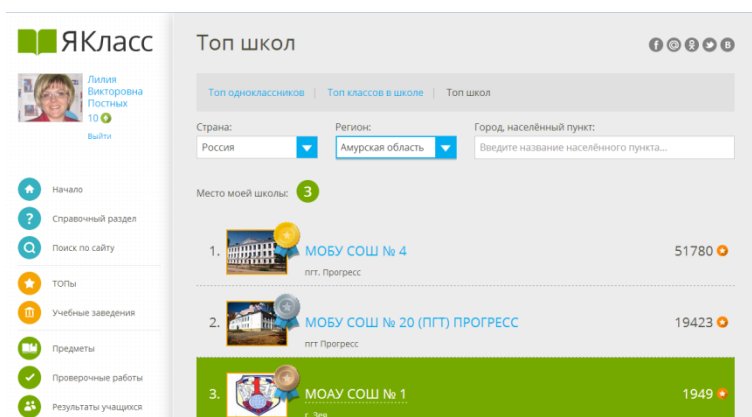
ЯКласс

Лилия Викторовна Постных
10
Выйти

Начало
Справочный раздел
Поиск по сайту
ТОПы
Учебные заведения
Предметы
Проверочные работы
Результаты учащихся

Топ школ

Топ одноклассников | Топ классов в школе | Топ школ

Страна:
Россия
Регион:
Амурская область
Город, населённый пункт:
Введите название населённого пункта...

Место моей школы: 3

1. МОБУ СОШ № 4
пгт. Прогресс
51780

2. МОБУ СОШ № 20 (ПГТ) ПРОГРЕСС
пгт Прогресс
19423

3. МОАУ СОШ № 1
г. Зея
1949